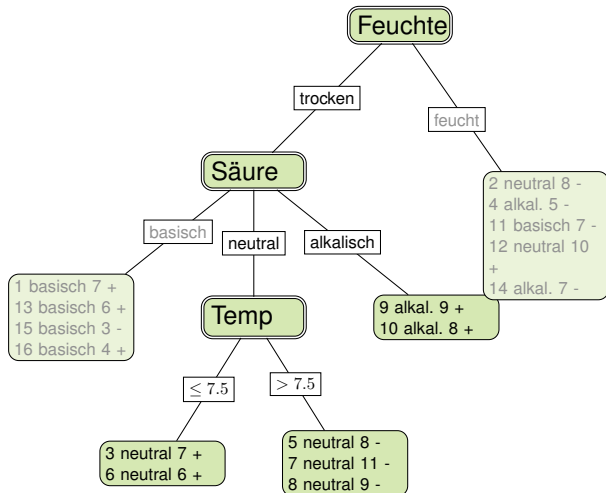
Feuchte

trocken

feucht

Säure

2 neutral 8 -
4 alkal. 5 -
11 basisch 7 -
12 neutral 10 +
14 alkal. 7 -

basisch

neutral

alkalisch

1 basisch 7 +
13 basisch 6 +
15 basisch 3 -
16 basisch 4 +

Temp

9 alkal. 9 +
10 alkal. 8 +

$\leq 7.5$

$> 7.5$

3 neutral 7 +
6 neutral 6 +

5 neutral 8 -
7 neutral 11 -
8 neutral 9 -